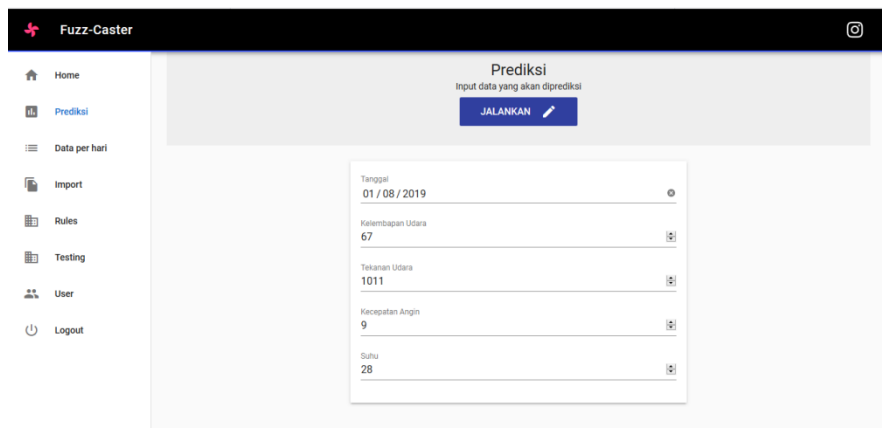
Fuzz-Caster

Home

Prediksi

Data per hari

Import

Rules

Testing

User

Logout

Prediksi

Input data yang akan diprediksi

JALANKAN

Tanggal
01 / 08 / 2019

Kelembapan Udara
67

Tekanan Udara
1011

Kecepatan Angin
9

Suhu
28